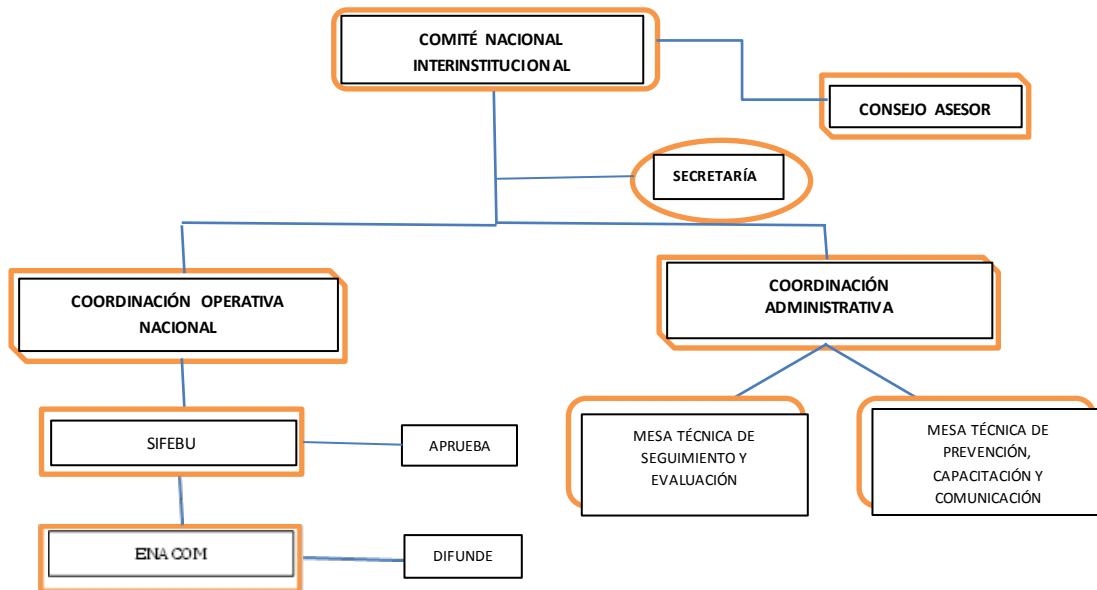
COMITÉ NACIONAL INTERINSTITUCIONAL

CONSEJO ASESOR

SECRETARÍA

COORDINACIÓN OPERATIVA NACIONAL

COORDINACIÓN ADMINISTRATIVA

SIFEBU

APRUEBA

ENACOM

DIFUNDE

MESA TÉCNICA DE SEGUIMIENTO Y EVALUACIÓN

MESA TÉCNICA DE PREVENCIÓN, CAPACITACIÓN Y COMUNICACIÓN